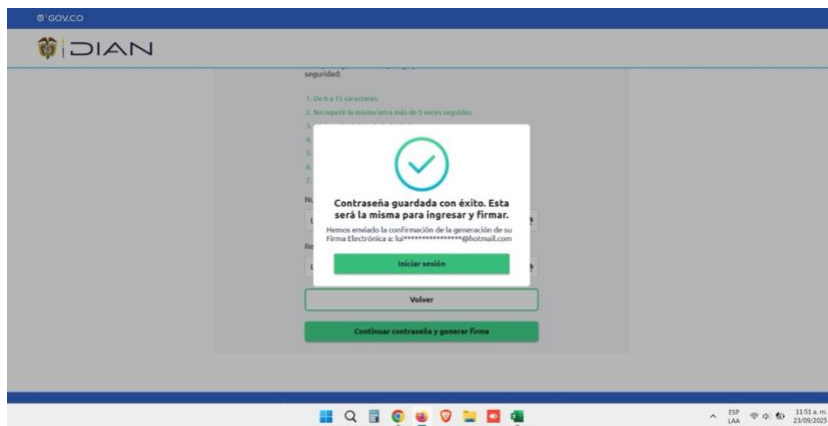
GOV.CO

DIAN

seguridad:

1. De 6 a 15 caracteres.

2. No repetir la misma letra más de 3 veces seguidas.

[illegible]

Contraseña guardada con éxito. Esta será la misma para ingresar y firmar.

Hemos enviado la confirmación de la generación de su Firma Electrónica a: lui****************@hotmail.com

Iniciar sesión

Volver

Continuar contraseña y generar firma

ESP LAA 11:51 a. m. 23/09/2025